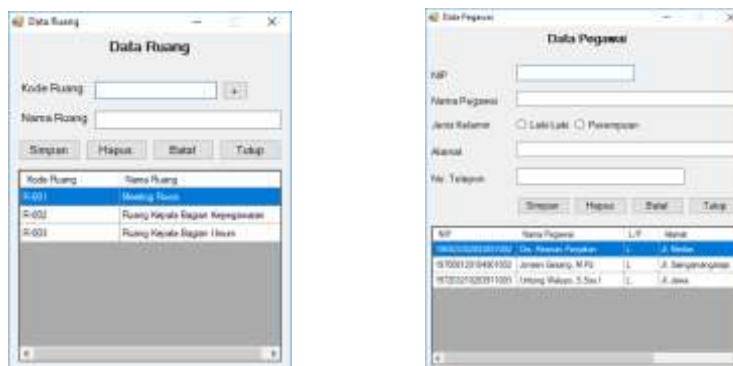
Data Ruang

Data Ruang

Kode Ruang [...]

Nama Ruang

Simpan Hapus Batal Tutup

| Kode Ruang | Nama Ruang |
|---|---|
| R-001 | Meeting Room |
| R-002 | Ruang Kepala Bagian Kepegawaian |
| R-003 | Ruang Kepala Bagian Umum |

Data Pegawai

Data Pegawai

NIP

Nama Pegawai

Jenis Kelamin ○ Laki-Laki ○ Perempuan

Alamat

No. Telepon

Simpan Hapus Batal Tutup

| NIP | Nama Pegawai | L/P | Alamat |
|---|---|---|---|
| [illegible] | Drs. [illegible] | L | Jl. Medan |
| 197001201040001002 | Jonsen Ginting, M.Pd | L | Jl. Sengamangmga |
| 197203102031001 | Untung Wibowo, S.Sos.I | L | Jl. Jawa |